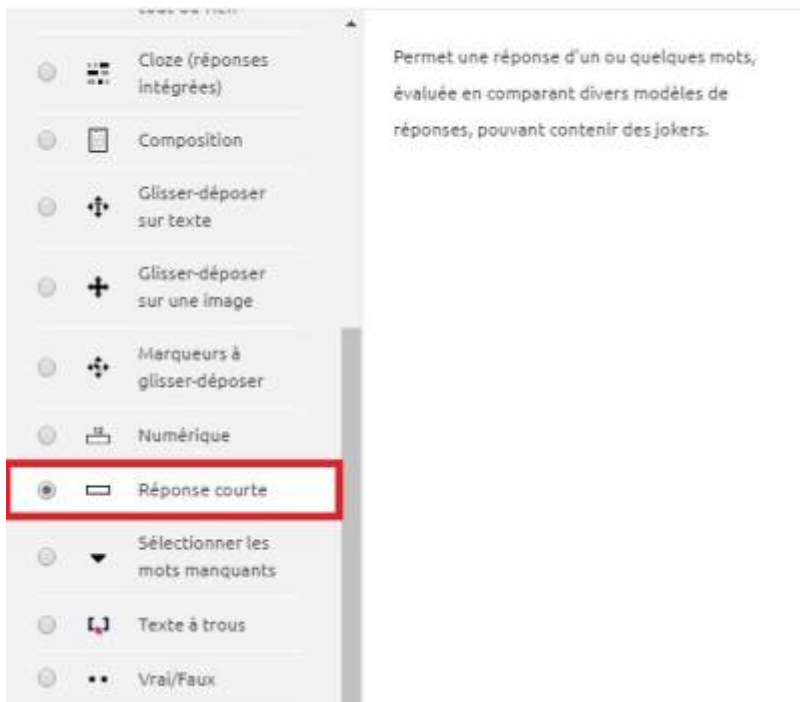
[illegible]

Cloze (réponses intégrées)

Composition

Glisser-déposer sur texte

Glisser-déposer sur une image

Marqueurs à glisser-déposer

Numérique

Réponse courte

Sélectionner les mots manquants

Texte à trous

Vrai/Faux

Permet une réponse d'un ou quelques mots, évaluée en comparant divers modèles de réponses, pouvant contenir des jokers.